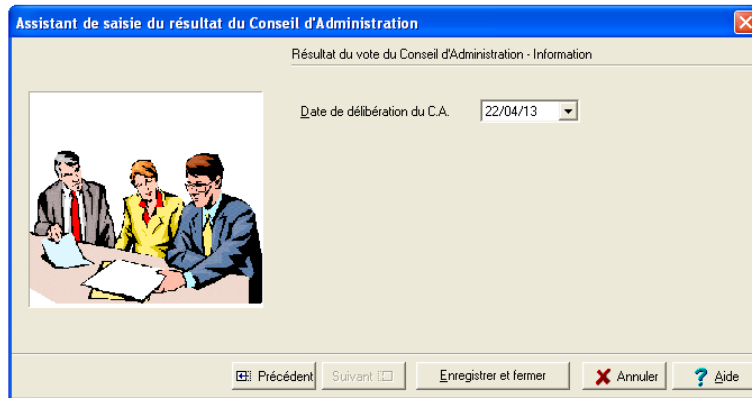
Assistant de saisie du résultat du Conseil d'Administration

Résultat du vote du Conseil d'Administration - Information

Date de délibération du C.A. 22/04/13

Précédent Suivant Enregistrer et fermer Annuler Aide